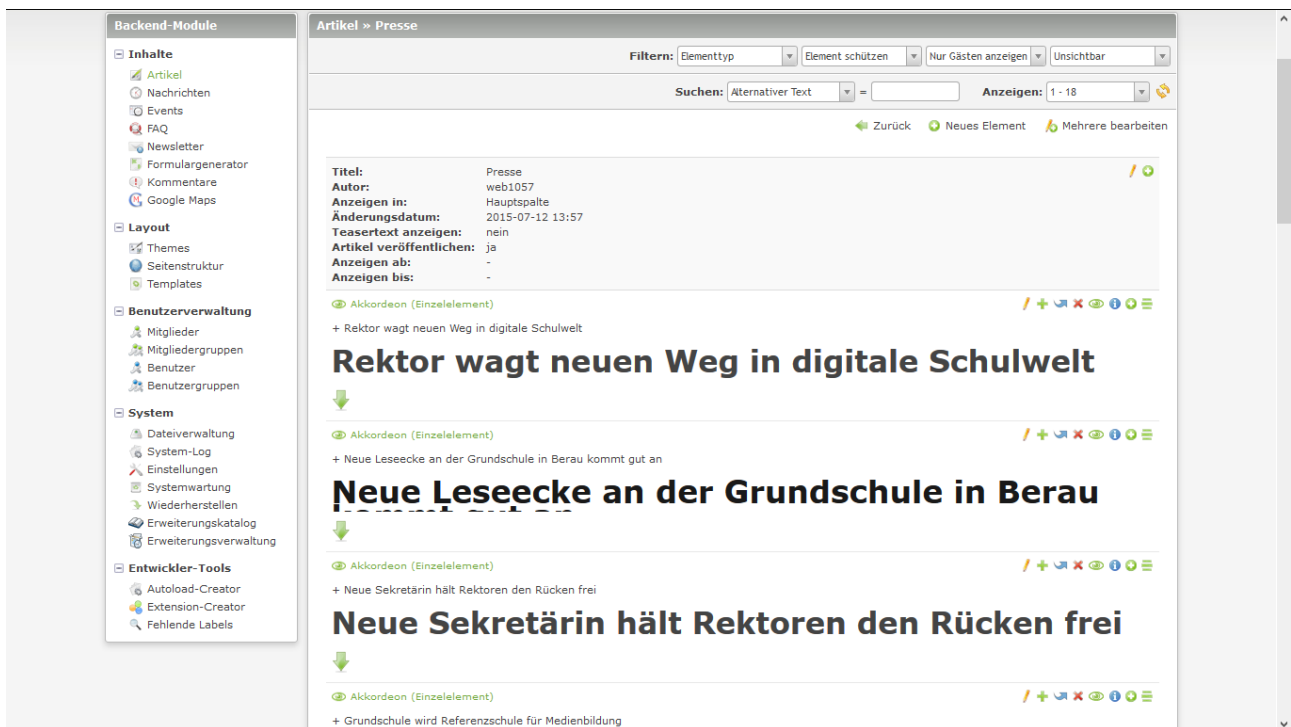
Backend-Module

⊟ Inhalte
Artikel
Nachrichten
Events
FAQ
Newsletter
Formulargenerator
Kommentare
Google Maps

⊟ Layout
Themes
Seitenstruktur
Templates

⊟ Benutzerverwaltung
Mitglieder
Mitgliedergruppen
Benutzer
Benutzergruppen

⊟ System
Dateiverwaltung
System-Log
Einstellungen
Systemwartung
Wiederherstellen
Erweiterungskatalog
Erweiterungsverwaltung

⊟ Entwickler-Tools
Autoload-Creator
Extension-Creator
Fehlende Labels

Artikel » Presse

Filtern: Elementtyp | Element schützen | Nur Gästen anzeigen | Unsichtbar

Suchen: Alternativer Text = Anzeigen: 1 - 18

Zurück Neues Element Mehrere bearbeiten

| | |
|---|---|
| Titel: | Presse |
| Autor: | web1057 |
| Anzeigen in: | Hauptspalte |
| Änderungsdatum: | 2015-07-12 13:57 |
| Teasertext anzeigen: | nein |
| Artikel veröffentlichen: | ja |
| Anzeigen ab: | - |
| Anzeigen bis: | - |

Akkordeon (Einzelelement)

+ Rektor wagt neuen Weg in digitale Schulwelt

Rektor wagt neuen Weg in digitale Schulwelt

Akkordeon (Einzelelement)

+ Neue Leseecke an der Grundschule in Berau kommt gut an

Neue Leseecke an der Grundschule in Berau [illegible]

Akkordeon (Einzelelement)

+ Neue Sekretärin hält Rektoren den Rücken frei

Neue Sekretärin hält Rektoren den Rücken frei

Akkordeon (Einzelelement)

+ Grundschule wird Referenzschule für Medienbildung